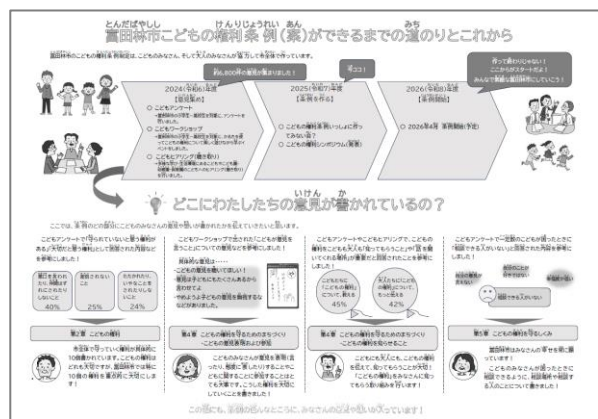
富田林市こどもの権利条例(案)ができるまでの道のりとこれから

富田林市のこどもの権利条例は、こどものみなさん、そして大人のみなさんが協力して作る条例です。

約1,800件の意見が集まりました!

2024(令和6)年度
[意見集め]
○ こどもアンケート
○ こどもワークショップ
○ こどもヒアリング(聞き取り)

2025(令和7)年度
[条例を作る]
○ こどもの権利を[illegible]
○ こどもの権利シンポジウム(集会)

2026(令和8)年度
[条例開始]
○ 2026年4月 条例開始(予定)

守って終わりじゃない!
ここからがスタートだよ!
みんなで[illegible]富田林市にしていこう!

どこにわたしたちの意見が書かれているの?

ここでは、条例の中の部分にこどものみなさんの意見や思いが反映されたかを紹介します。

こどもアンケートで「守られていないと思う権利」がある人の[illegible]

40%
25%
24%

第2章 こどもの権利

こどもワークショップで出された「こどもが意見を言うことについて」の意見などを参考にしました。

第4章 こどもの権利を守るためのまちづくり
—こどもの意見表明と参加—

こどもアンケートやこどもヒアリングで、こどもの権利をこどもも大人も「知っている」ことが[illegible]

45%
42%

第4章 こどもの権利を守るためのまちづくり
—こどもの権利を知らせること—

こどもアンケートで一定数のこどもが困ったときに「相談できる人がいない」と回答したため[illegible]

相談できる人がいない

第5章 こどもの権利を守るしくみ

この他にも、条例の色んなところに、みなさんの意見や思いが入っています!